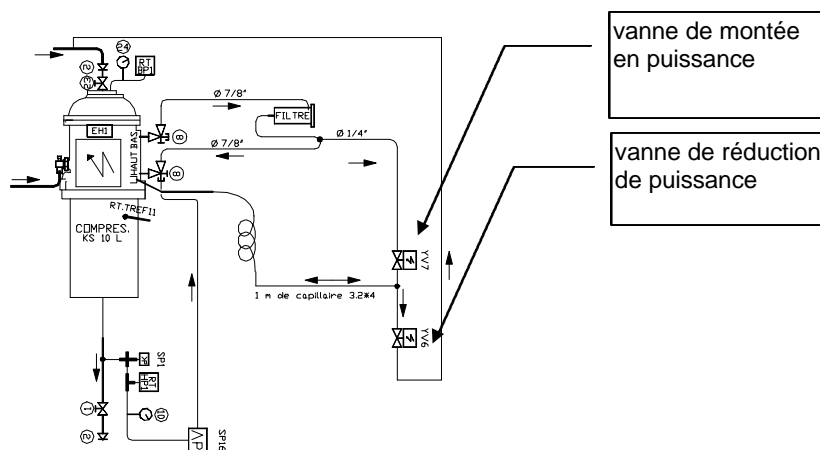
vanne de montée en puissance

vanne de réduction de puissance

24
RT BP1
2
EH1
Ø 7/8"
FILTRE
8
Ø 7/8"
Ø 1/4"
HAUT
BAS
8
RT.TREF11
COMPRES.
KS 10 L
YV7
1 m de capillaire 3.2*4
YV6
SP1
RT HP1
10
1
2
ΔP
SP16